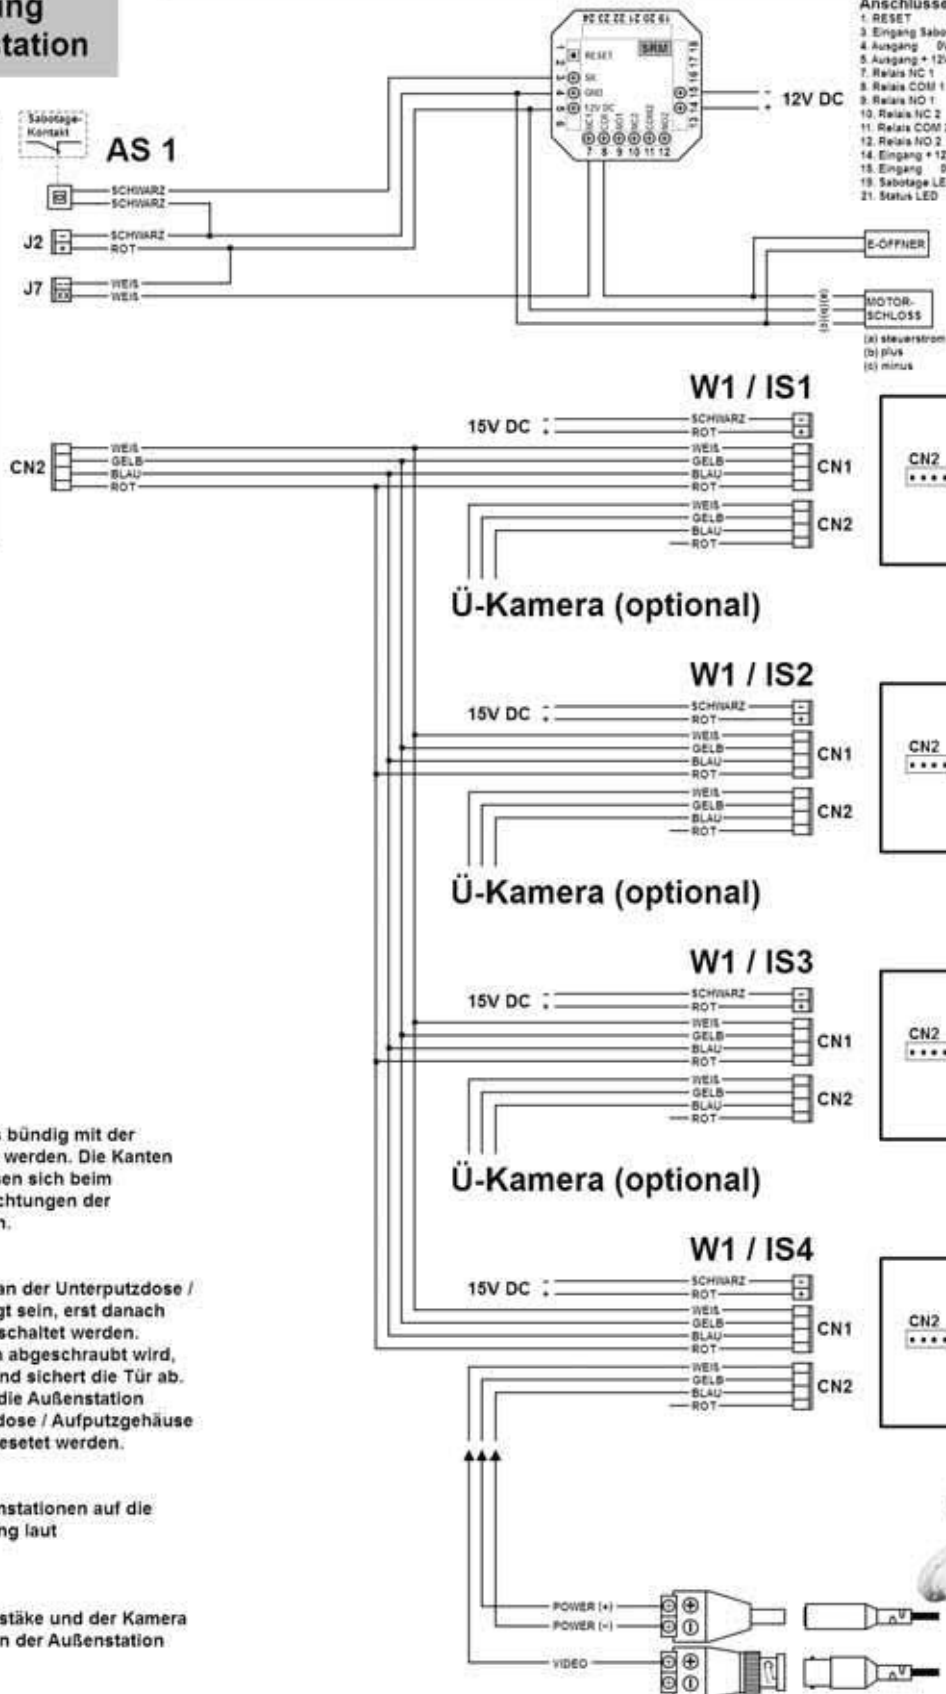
ung
station

Sabotage-Kontakt

AS 1

SCHWARZ
SCHWARZ

J2
SCHWARZ
ROT

J7
WEIS
WEIS

CN2
WEIS
GELB
BLAU
ROT

RESET
SK
GND
12V DC
SRM
12V DC

E-ÖFFNER

MOTOR-SCHLOSS
(a) steuerstrom
(b) plus
(c) minus

Anschlüsse
1. RESET
3. Eingang Sabo
4. Ausgang 0V
5. Ausgang + 12V
7. Relais NC 1
8. Relais COM 1
9. Relais NO 1
10. Relais NC 2
11. Relais COM 2
12. Relais NO 2
14. Eingang + 12
15. Eingang 0
19. Sabotage LE
21. Status LED

W1 / IS1
15V DC
SCHWARZ
ROT
WEIS
GELB
BLAU
ROT
CN1
WEIS
GELB
BLAU
ROT
CN2
CN2
Ü-Kamera (optional)

W1 / IS2
15V DC
SCHWARZ
ROT
WEIS
GELB
BLAU
ROT
CN1
WEIS
GELB
BLAU
ROT
CN2
CN2
Ü-Kamera (optional)

W1 / IS3
15V DC
SCHWARZ
ROT
WEIS
GELB
BLAU
ROT
CN1
WEIS
GELB
BLAU
ROT
CN2
CN2
Ü-Kamera (optional)

W1 / IS4
15V DC
SCHWARZ
ROT
WEIS
GELB
BLAU
ROT
CN1
WEIS
GELB
BLAU
ROT
CN2
CN2

POWER (+)
POWER (-)
VIDEO

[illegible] bündig mit der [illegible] werden. Die Kanten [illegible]en sich beim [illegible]chtungen der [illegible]n.

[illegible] an der Unterputzdose / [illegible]gt sein, erst danach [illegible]schaltet werden. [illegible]n abgeschraubt wird, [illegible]nd sichert die Tür ab. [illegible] die Außenstation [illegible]dose / Aufputzgehäuse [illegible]esetet werden.

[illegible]nstationen auf die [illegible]ng laut

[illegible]stäke und der Kamera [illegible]n der Außenstation